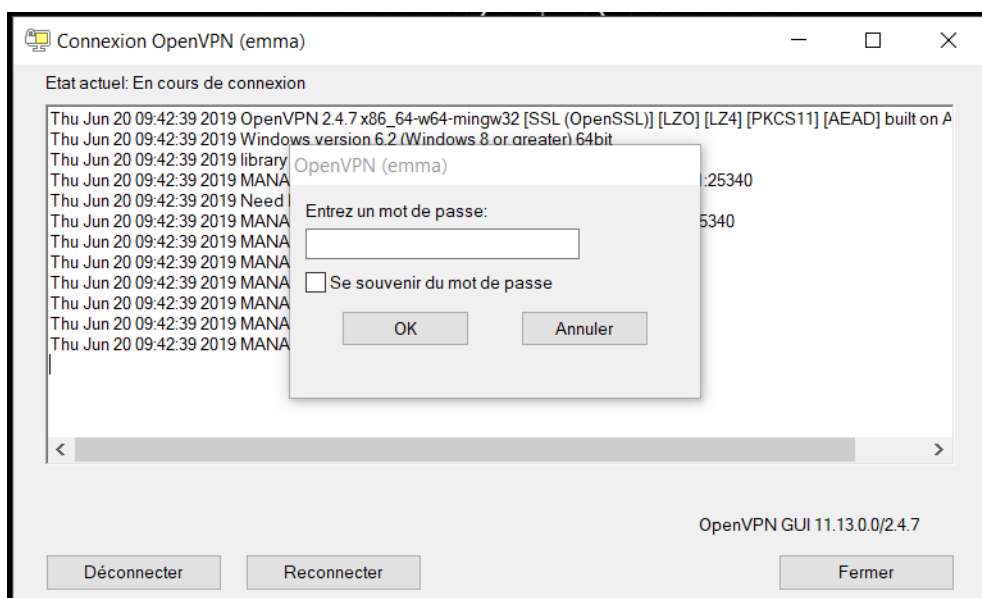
Connexion OpenVPN (emma)

Etat actuel: En cours de connexion

Thu Jun 20 09:42:39 2019 OpenVPN 2.4.7 x86_64-w64-mingw32 [SSL (OpenSSL)] [LZO] [LZ4] [PKCS11] [AEAD] built on A
Thu Jun 20 09:42:39 2019 Windows version 6.2 (Windows 8 or greater) 64bit
Thu Jun 20 09:42:39 2019 library
Thu Jun 20 09:42:39 2019 MANA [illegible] :25340
Thu Jun 20 09:42:39 2019 Need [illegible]
Thu Jun 20 09:42:39 2019 MANA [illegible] 5340
Thu Jun 20 09:42:39 2019 MANA
Thu Jun 20 09:42:39 2019 MANA
Thu Jun 20 09:42:39 2019 MANA
Thu Jun 20 09:42:39 2019 MANA
Thu Jun 20 09:42:39 2019 MANA
Thu Jun 20 09:42:39 2019 MANA

OpenVPN (emma)

Entrez un mot de passe:

Se souvenir du mot de passe

OK

Annuler

OpenVPN GUI 11.13.0.0/2.4.7

Déconnecter

Reconnecter

Fermer